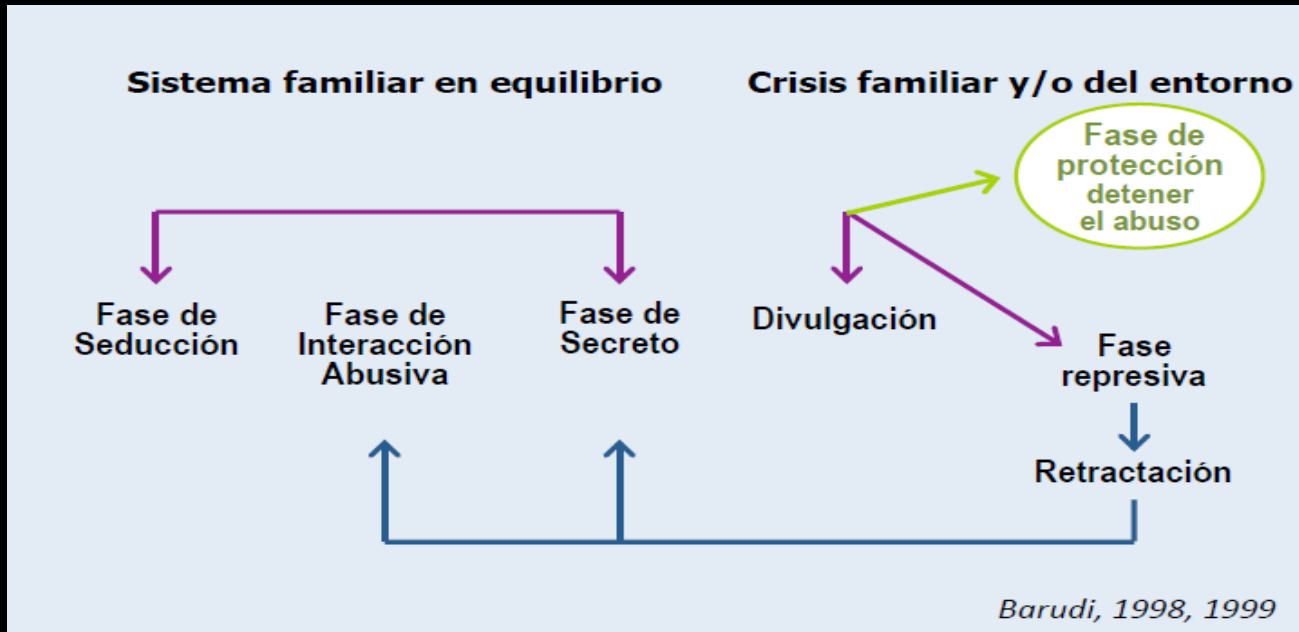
Sistema familiar en equilibrio

Crisis familiar y/o del entorno

Fase de protección detener el abuso

Fase de Seducción

Fase de Interacción Abusiva

Fase de Secreto

Divulgación

Fase represiva

Retractación

Barudi, 1998, 1999